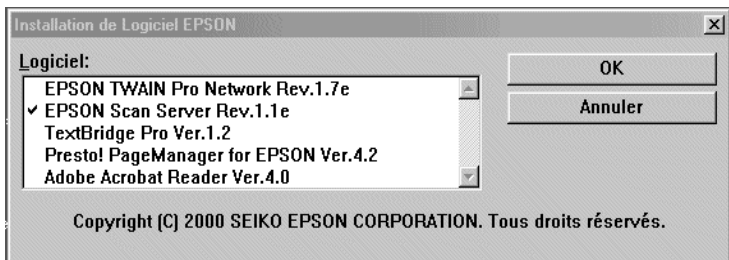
Installation de Logiciel EPSON

Logiciel:

EPSON TWAIN Pro Network Rev.1.7e
✔ EPSON Scan Server Rev.1.1e
TextBridge Pro Ver.1.2
Presto! PageManager for EPSON Ver.4.2
Adobe Acrobat Reader Ver.4.0

OK

Annuler

Copyright (C) 2000 SEIKO EPSON CORPORATION. Tous droits réservés.